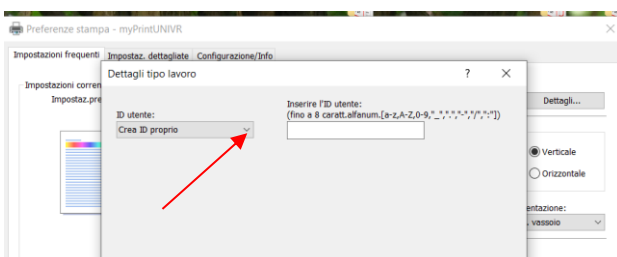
Preferenze stampa - myPrintUNIVR

Impostazioni frequenti | Impostaz. dettagliate | Configurazione/Info

Impostazioni corren
Impostaz.pre

Dettagli tipo lavoro

?

ID utente:
Crea ID proprio

Inserire l'ID utente:
(fino a 8 caratt.alfanum.[a-z,A-Z,0-9,"_","-",".","/","·"])

Dettagli...

Verticale

Orizzontale

entazione:
. vassoio